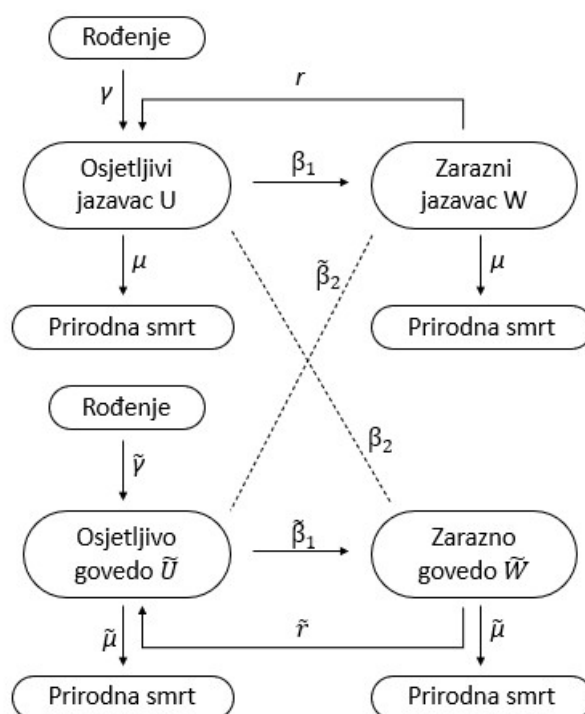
Rođenje

$\gamma$

$r$

Osjetljivi jazavac U

$\beta_1$

Zarazni jazavac W

$\mu$

$\tilde{\beta}_2$

$\mu$

Prirodna smrt

Prirodna smrt

Rođenje

$\beta_2$

$\tilde{\gamma}$

Osjetljivo govedo $\tilde{U}$

$\tilde{\beta}_1$

Zarazno govedo $\tilde{W}$

$\tilde{\mu}$

$\tilde{r}$

$\tilde{\mu}$

Prirodna smrt

Prirodna smrt